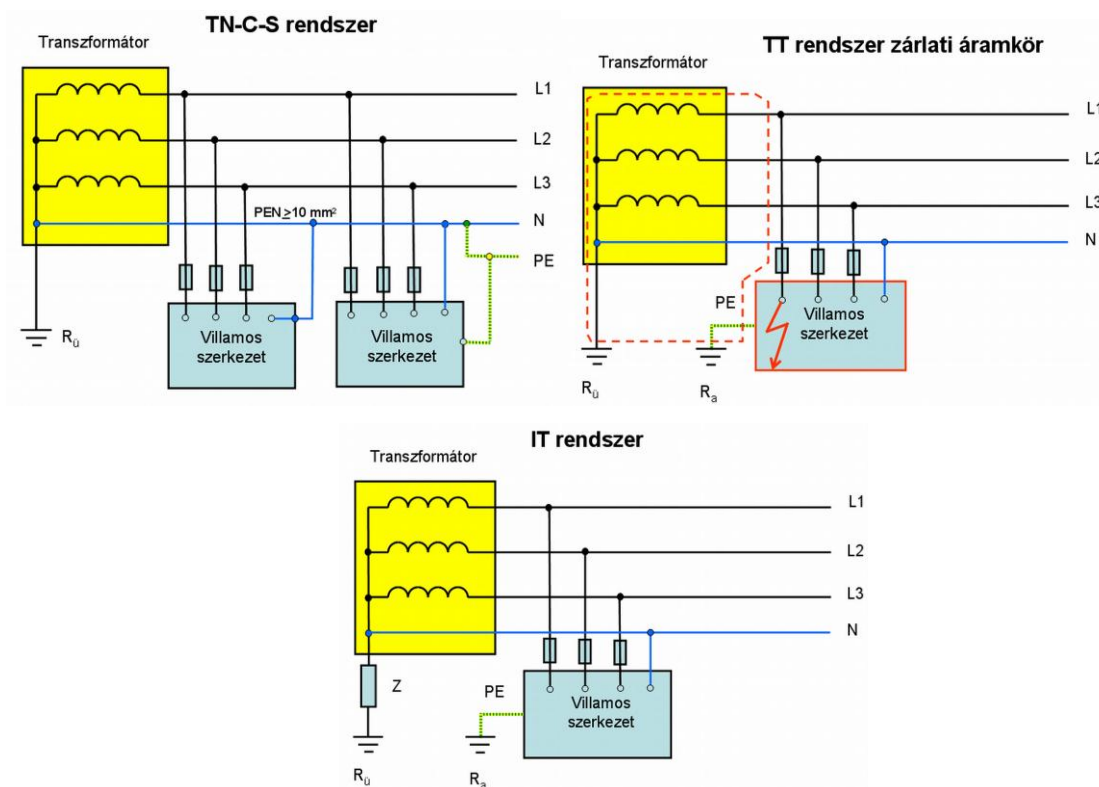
TN-C-S rendszer

Transzformátor

L1

L2

L3

PEN $\geq$10 mm$^2$

N

PE

$R_ü$

Villamos szerkezet

Villamos szerkezet

TT rendszer zárlati áramkör

Transzformátor

L1

L2

L3

N

PE

Villamos szerkezet

$R_ü$

$R_a$

IT rendszer

Transzformátor

L1

L2

L3

N

Z

PE

Villamos szerkezet

$R_ü$

$R_a$